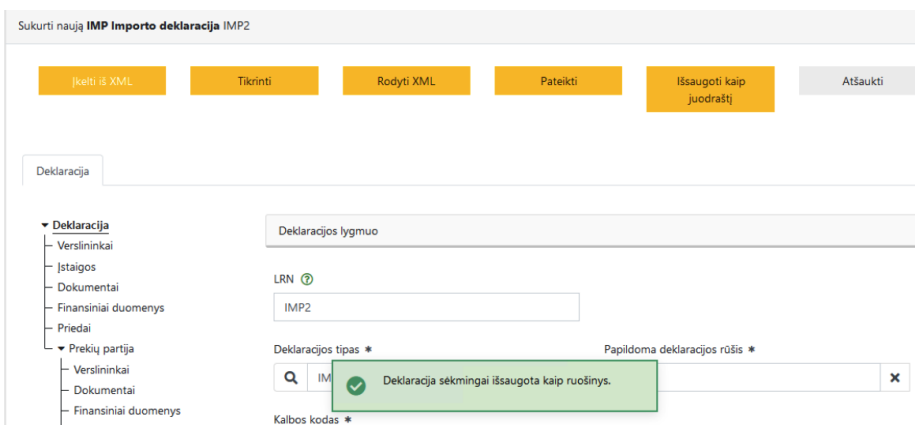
Sukurti naują **IMP Importo deklaracija** IMP2

Įkelti iš XML

Tikrinti

Rodyti XML

Pateikti

Išsaugoti kaip juodraštį

Atšaukti

Deklaracija

Deklaracija
Verslininkai
Įstaigos
Dokumentai
Finansiniai duomenys
Priedai
Prekių partija
Verslininkai
Dokumentai
Finansiniai duomenys

Deklaracijos lygmuo

LRN ?

IMP2

Deklaracijos tipas *

Papildoma deklaracijos rūšis *

IM

Deklaracija sėkmingai išsaugota kaip ruošinys.

Kalbos kodas *